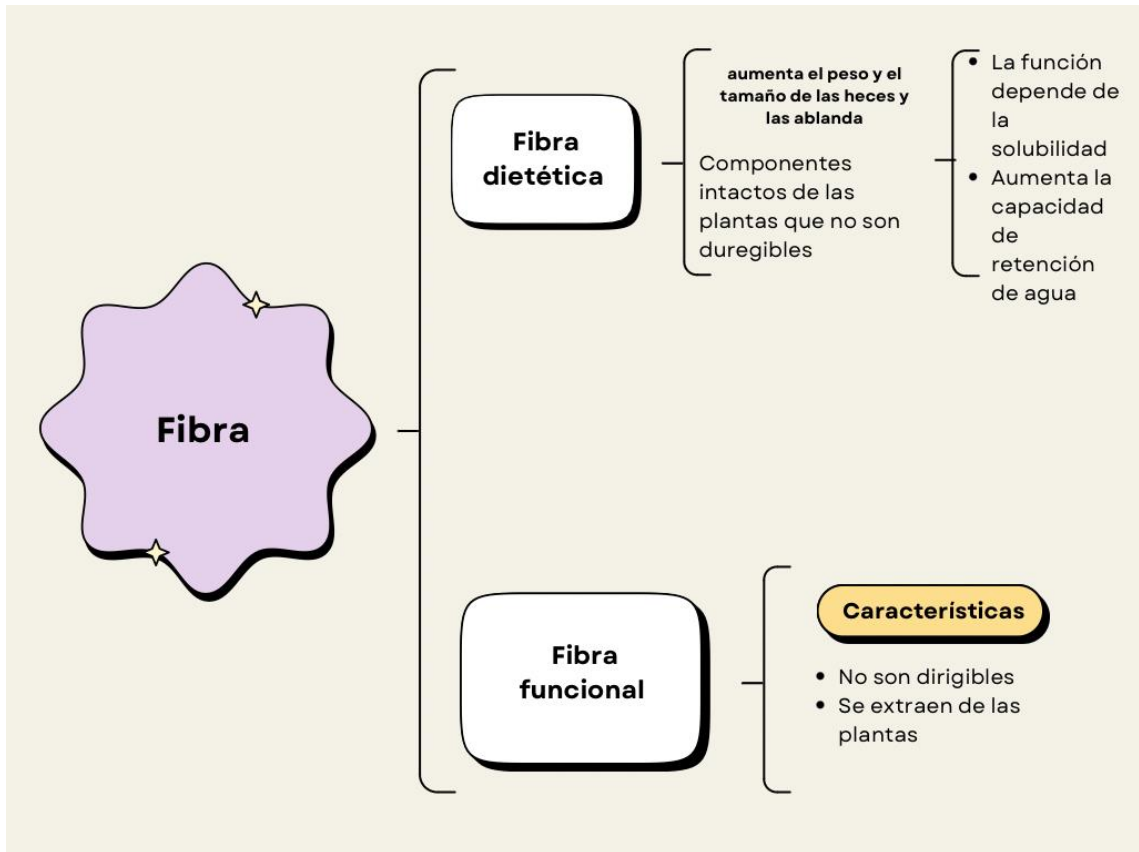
Fibra

Fibra dietética

aumenta el peso y el tamaño de las heces y las ablanda

Componentes intactos de las plantas que no son duregibles

- La función depende de la solubilidad
- Aumenta la capacidad de retención de agua

Fibra funcional

Características

- No son dirigibles
- Se extraen de las plantas